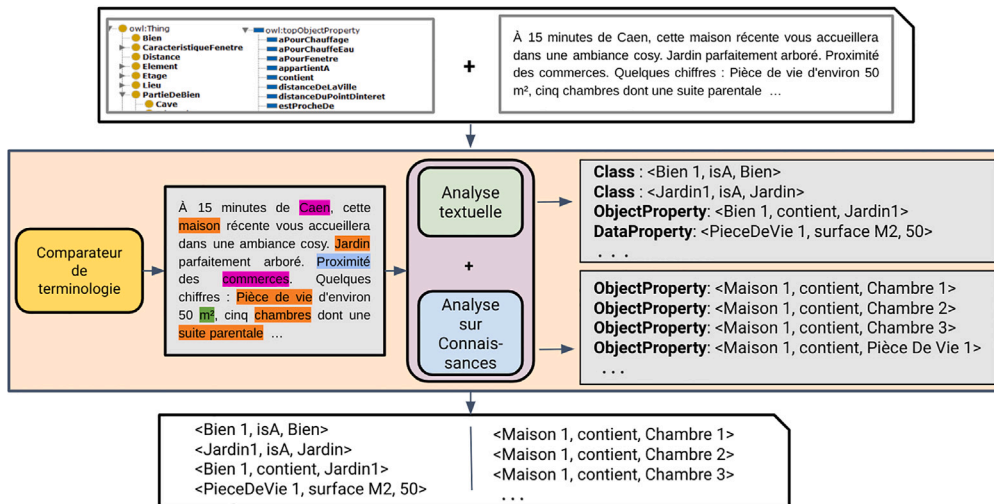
owl:Thing
Bien
CaracteristiqueFenetre
Distance
Element
Etage
Lieu
PartieDeBien
Cave

owl:topObjectProperty
aPourChauffage
aPourChauffeEau
aPourFenetre
appartientA
contient
distanceDeLaVille
distanceDuPointDinteret
estProcheDe

+

À 15 minutes de Caen, cette maison récente vous accueillera dans une ambiance cosy. Jardin parfaitement arboré. Proximité des commerces. Quelques chiffres : Pièce de vie d'environ 50 m², cinq chambres dont une suite parentale …

Comparateur de terminologie

À 15 minutes de Caen, cette maison récente vous accueillera dans une ambiance cosy. Jardin parfaitement arboré. Proximité des commerces. Quelques chiffres : Pièce de vie d'environ 50 m², cinq chambres dont une suite parentale …

Analyse textuelle

+

Analyse sur Connais-sances

**Class** : <Bien 1, isA, Bien>
**Class** : <Jardin1, isA, Jardin>
**ObjectProperty**: <Bien 1, contient, Jardin1>
**DataProperty**: <PieceDeVie 1, surface M2, 50>
. . .

**ObjectProperty**: <Maison 1, contient, Chambre 1>
**ObjectProperty**: <Maison 1, contient, Chambre 2>
**ObjectProperty**: <Maison 1, contient, Chambre 3>
**ObjectProperty**: <Maison 1, contient, Pièce De Vie 1>
. . .

<Bien 1, isA, Bien>
<Jardin1, isA, Jardin>
<Bien 1, contient, Jardin1>
<PieceDeVie 1, surface M2, 50>

<Maison 1, contient, Chambre 1>
<Maison 1, contient, Chambre 2>
<Maison 1, contient, Chambre 3>
. . .